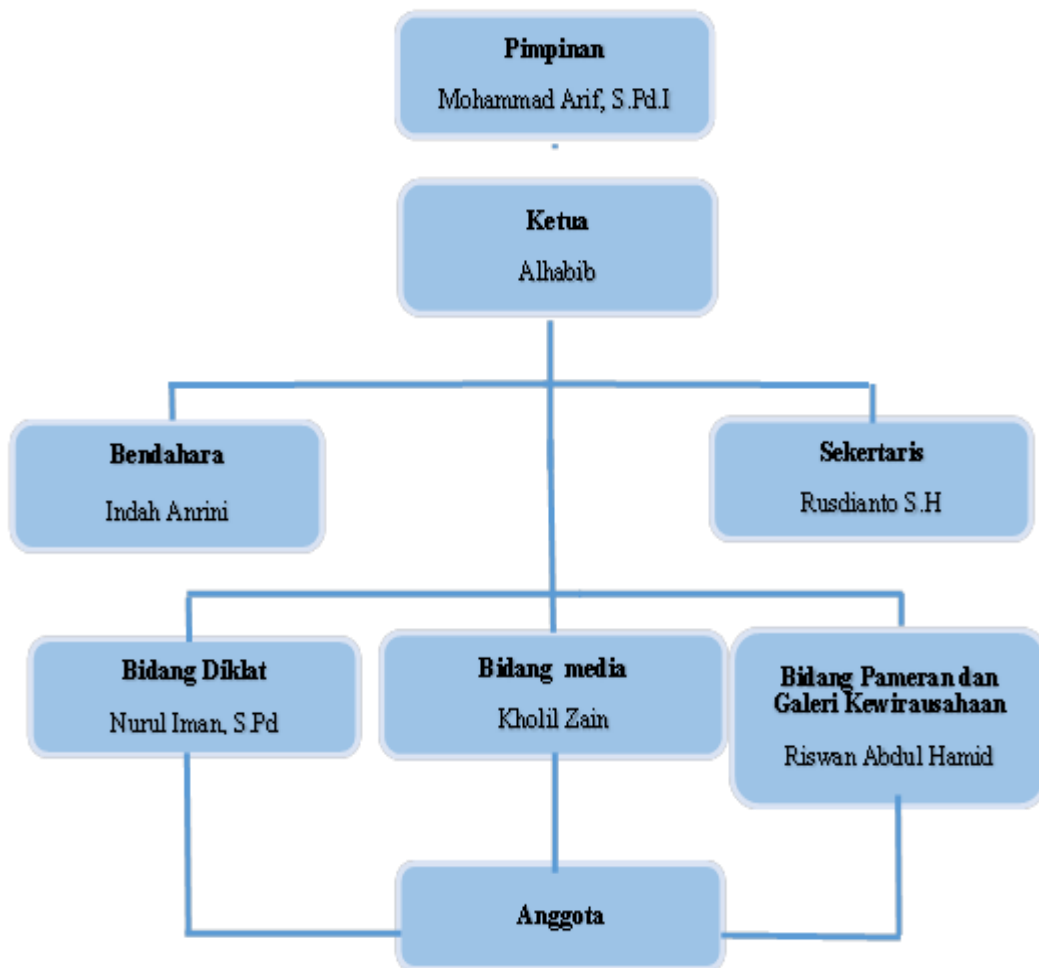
Pimpinan
Mohammad Arif, S.Pd.I

Ketua
Alhabib

Bendahara
Indah Anrini

Sekertaris
Rusdianto S.H

Bidang Diklat
Nurul Iman, S.Pd

Bidang media
Kholil Zain

Bidang Pameran dan Galeri Kewirausahaan
Riswan Abdul Hamid

Anggota